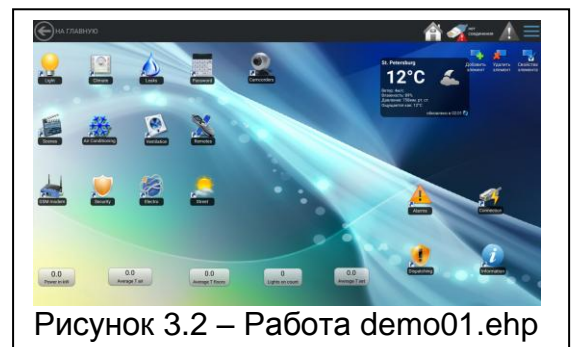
НА ГЛАВНУЮ

Light
Climate
Leaks
Password
Camcorders

Scenes
Air Conditioning
Ventilation
Remotes

GSM modem
Security
Electric
Street

St. Petersburg
12°C

Добавить элемент
Удалить элемент
Свойства элемента

Alarms
Connection
Dispatching
Information

0.0
Power in kW
0.0
Average T air
0.0
Average T floors
0
Lights on count
0.0
Average T air

Рисунок 3.2 – Работа demo01.ehp